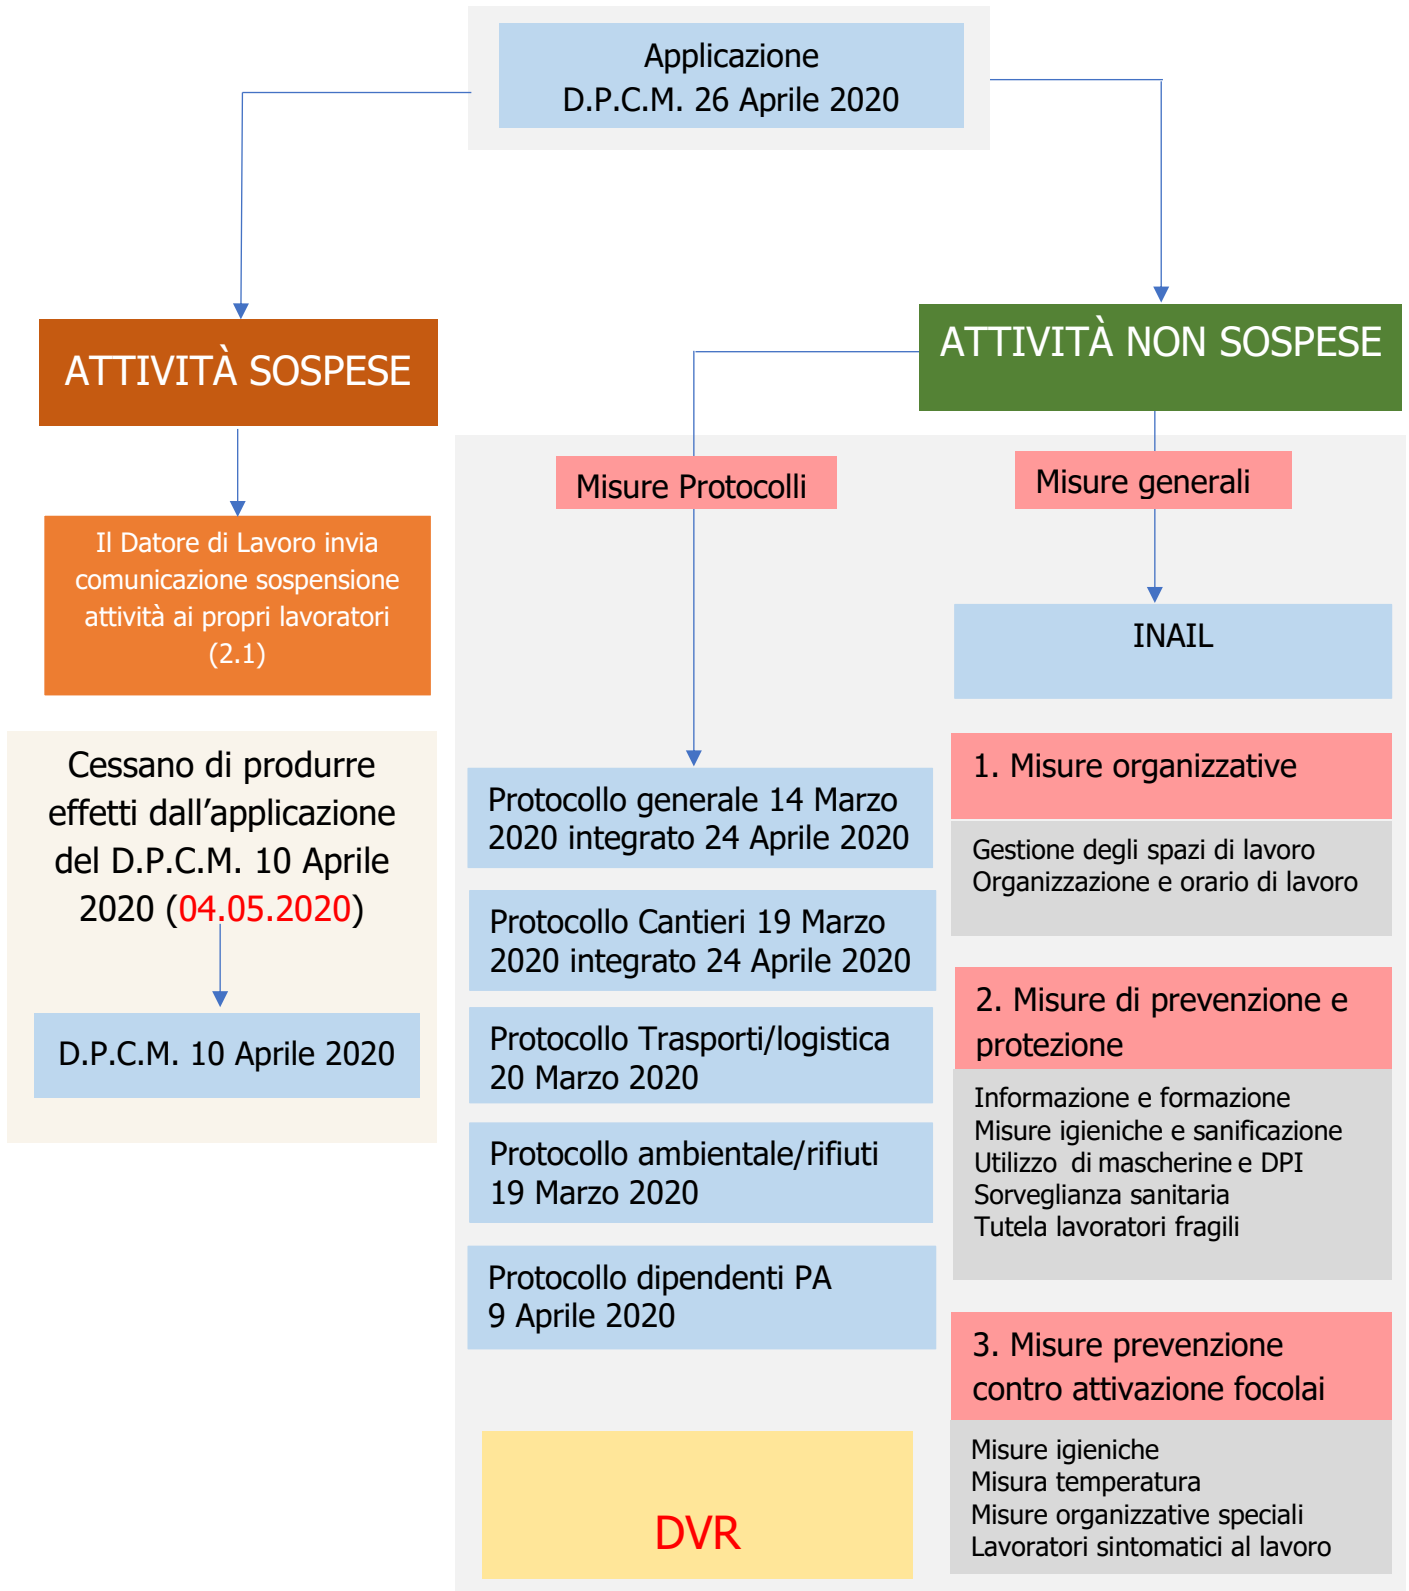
Applicazione
D.P.C.M. 26 Aprile 2020

ATTIVITÀ SOSPESE

Il Datore di Lavoro invia comunicazione sospensione attività ai propri lavoratori (2.1)

Cessano di produrre effetti dall'applicazione del D.P.C.M. 10 Aprile 2020 (04.05.2020)

D.P.C.M. 10 Aprile 2020

ATTIVITÀ NON SOSPESE

Misure Protocolli

Protocollo generale 14 Marzo 2020 integrato 24 Aprile 2020

Protocollo Cantieri 19 Marzo 2020 integrato 24 Aprile 2020

Protocollo Trasporti/logistica 20 Marzo 2020

Protocollo ambientale/rifiuti 19 Marzo 2020

Protocollo dipendenti PA 9 Aprile 2020

DVR

Misure generali

INAIL

1. Misure organizzative

Gestione degli spazi di lavoro
Organizzazione e orario di lavoro

2. Misure di prevenzione e protezione

Informazione e formazione
Misure igieniche e sanificazione
Utilizzo di mascherine e DPI
Sorveglianza sanitaria
Tutela lavoratori fragili

3. Misure prevenzione contro attivazione focolai

Misure igieniche
Misura temperatura
Misure organizzative speciali
Lavoratori sintomatici al lavoro